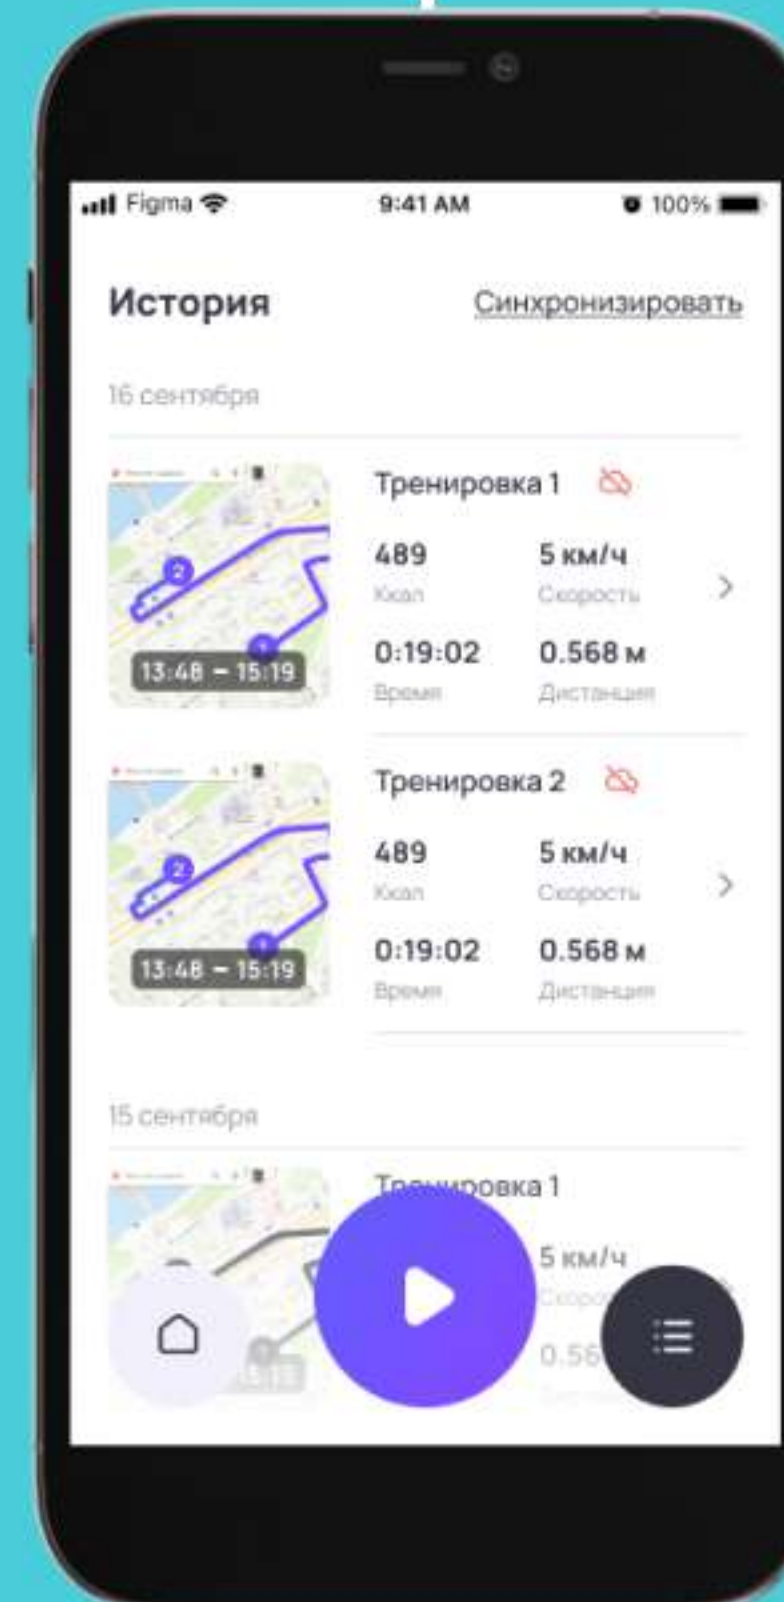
Figma 9:41 AM 100%

История Синхронизировать

16 сентября

Тренировка 1
489 Ккал
5 км/ч Скорость
0:19:02 Время
0.568 м Дистанция
13:48 – 15:19

Тренировка 2
489 Ккал
5 км/ч Скорость
0:19:02 Время
0.568 м Дистанция
13:48 – 15:19

15 сентября

Тр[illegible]ровка 1
5 км/ч
Скоро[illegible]
0.56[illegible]